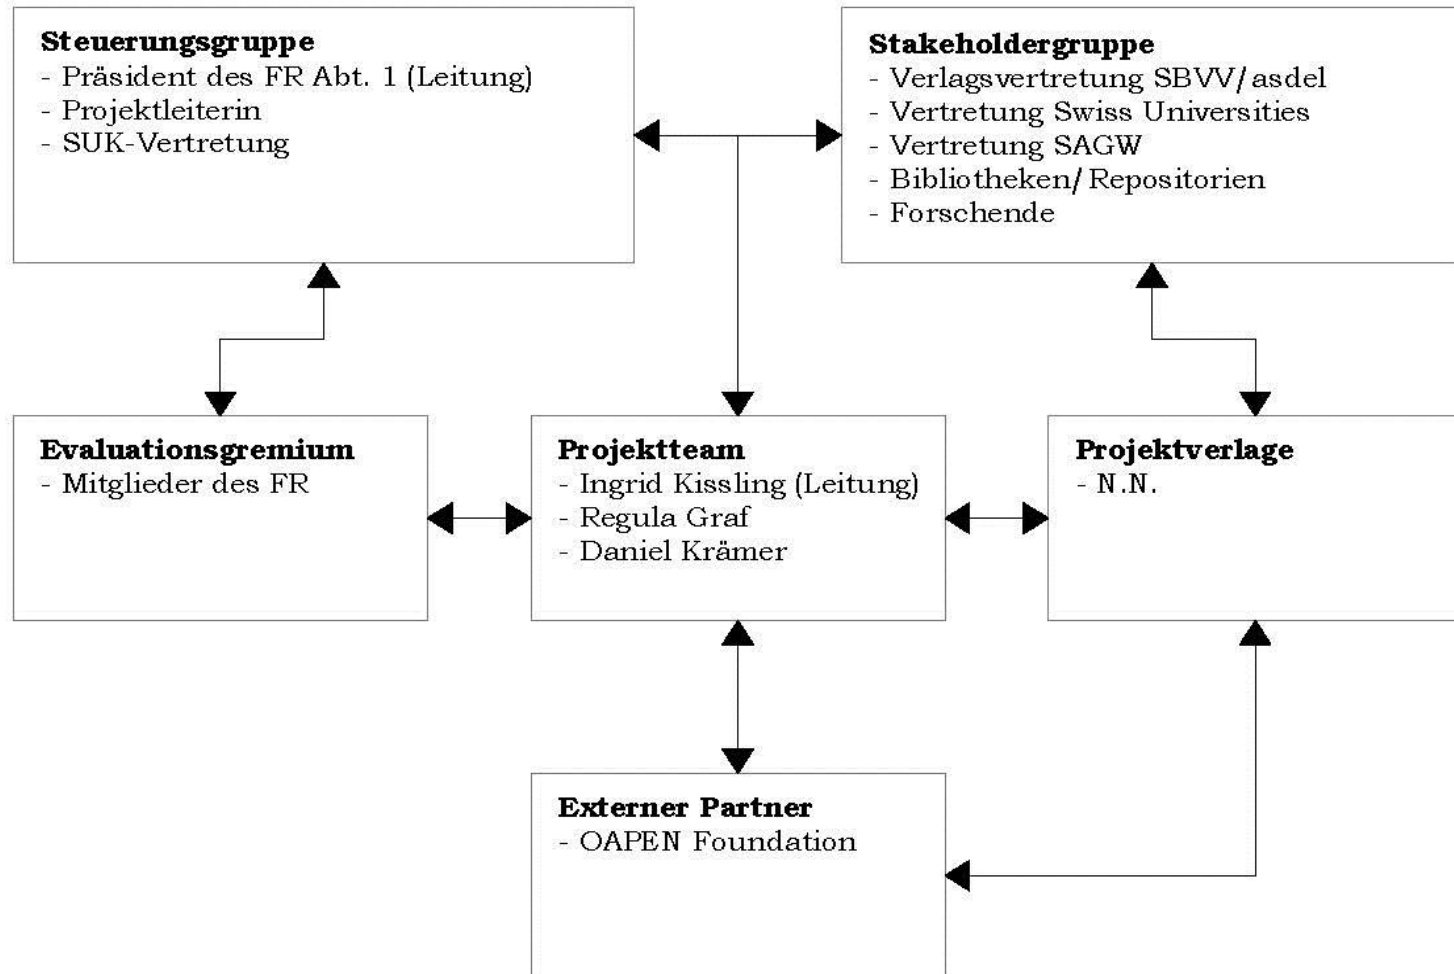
**Steuerungsgruppe**
- Präsident des FR Abt. 1 (Leitung)
- Projektleiterin
- SUK-Vertretung

**Stakeholdergruppe**
- Verlagsvertretung SBVV/asdel
- Vertretung Swiss Universities
- Vertretung SAGW
- Bibliotheken/Repositorien
- Forschende

**Evaluationsgremium**
- Mitglieder des FR

**Projektteam**
- Ingrid Kissling (Leitung)
- Regula Graf
- Daniel Krämer

**Projektverlage**
- N.N.

**Externer Partner**
- OAPEN Foundation